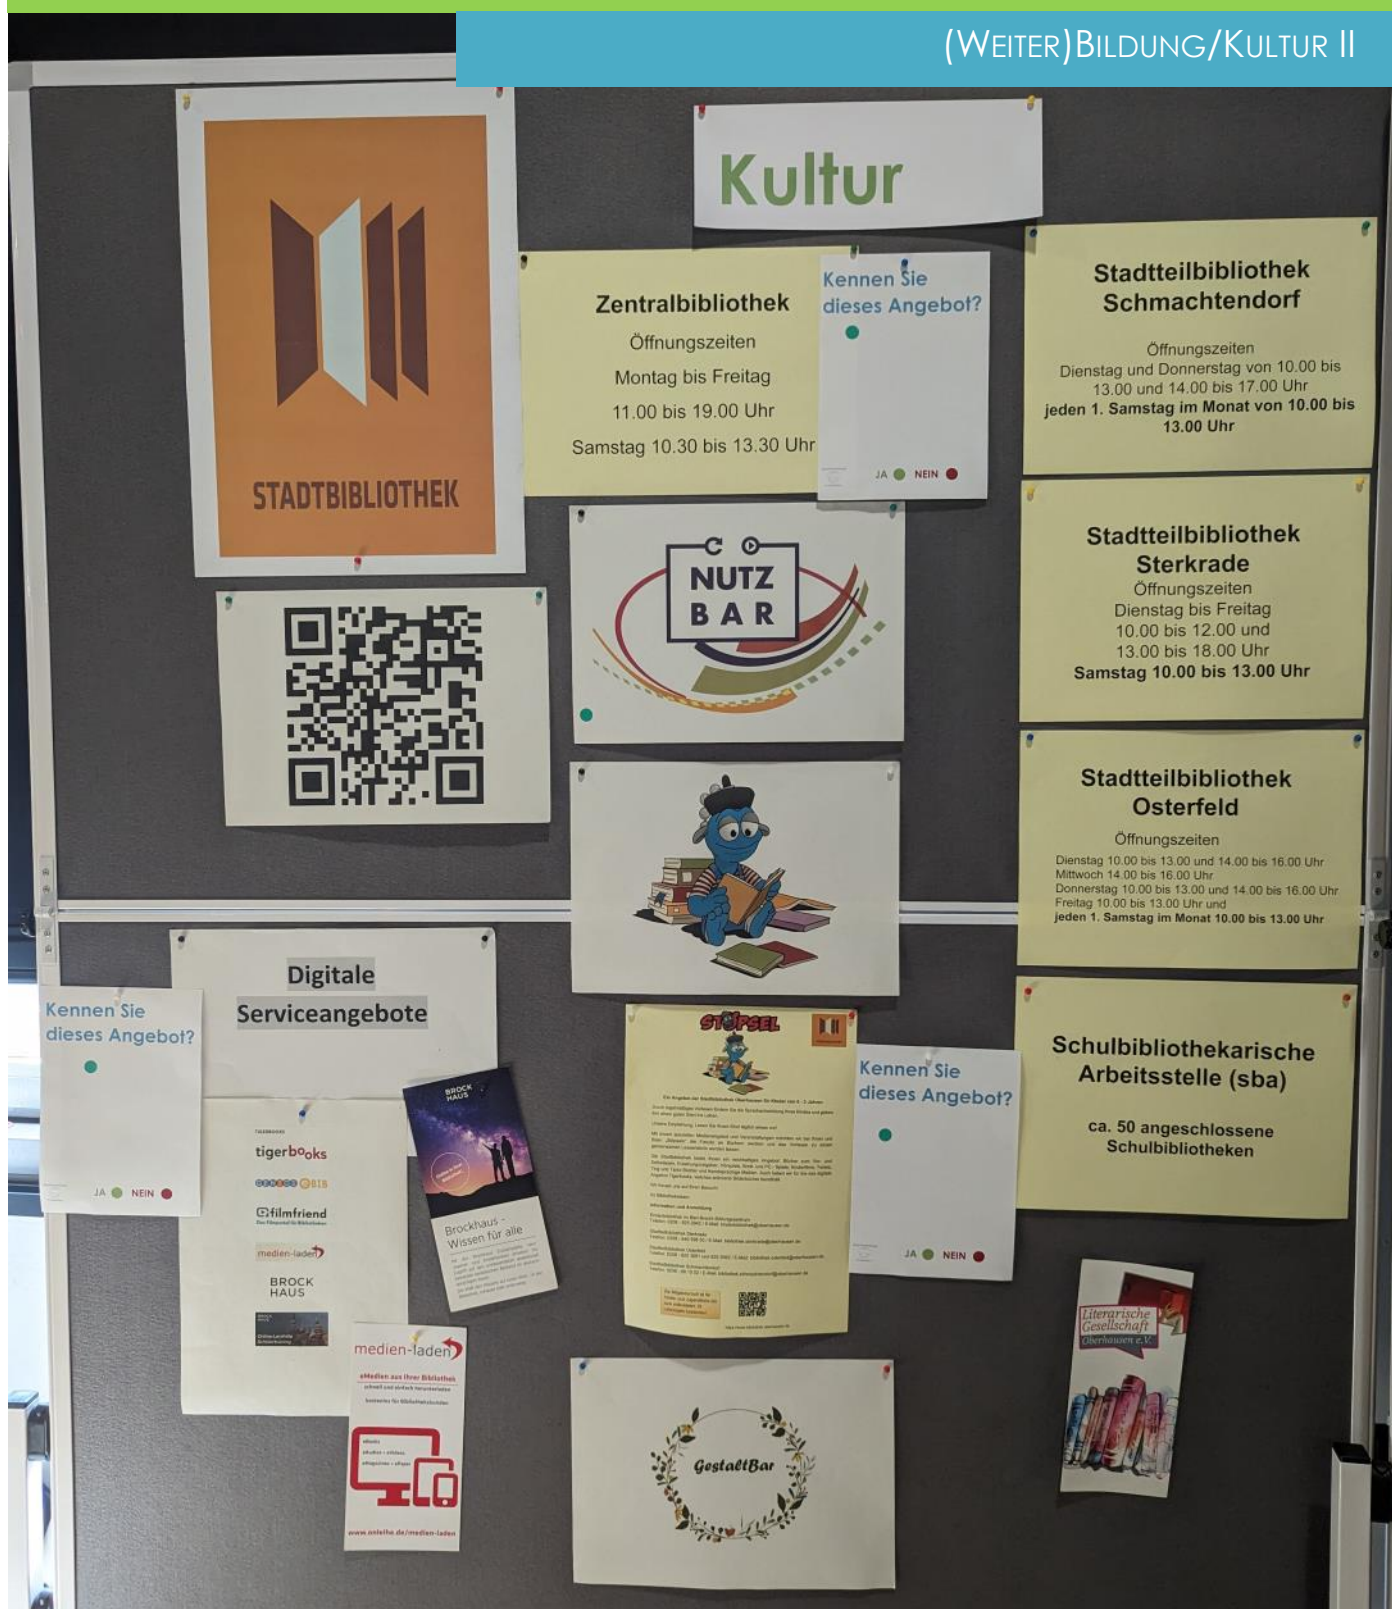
(WEITER)BILDUNG/KULTUR II

STADTBIBLIOTHEK

Kultur

Zentralbibliothek
Öffnungszeiten
Montag bis Freitag
11.00 bis 19.00 Uhr
Samstag 10.30 bis 13.30 Uhr

Kennen Sie dieses Angebot?
JA NEIN

Stadtteilbibliothek Schmachtendorf
Öffnungszeiten
Dienstag und Donnerstag von 10.00 bis 13.00 und 14.00 bis 17.00 Uhr
jeden 1. Samstag im Monat von 10.00 bis 13.00 Uhr

NUTZ BAR

Stadtteilbibliothek Sterkrade
Öffnungszeiten
Dienstag bis Freitag
10.00 bis 12.00 und
13.00 bis 18.00 Uhr
Samstag 10.00 bis 13.00 Uhr

Stadtteilbibliothek Osterfeld
Öffnungszeiten
Dienstag 10.00 bis 13.00 und 14.00 bis 16.00 Uhr
Mittwoch 14.00 bis 16.00 Uhr
Donnerstag 10.00 bis 13.00 und 14.00 bis 16.00 Uhr
Freitag 10.00 bis 13.00 Uhr und
jeden 1. Samstag im Monat 10.00 bis 13.00 Uhr

Digitale Serviceangebote

Kennen Sie dieses Angebot?
JA NEIN

tigerbooks
filmfriend
medien-laden
BROCK HAUS

BROCK HAUS
Brockhaus - Wissen für alle

medien-laden

STÖPSEL
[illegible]

Kennen Sie dieses Angebot?
JA NEIN

Schulbibliothekarische Arbeitsstelle (sba)
ca. 50 angeschlossene Schulbibliotheken

Literarische Gesellschaft Oberhausen e.V.

GestaltBar